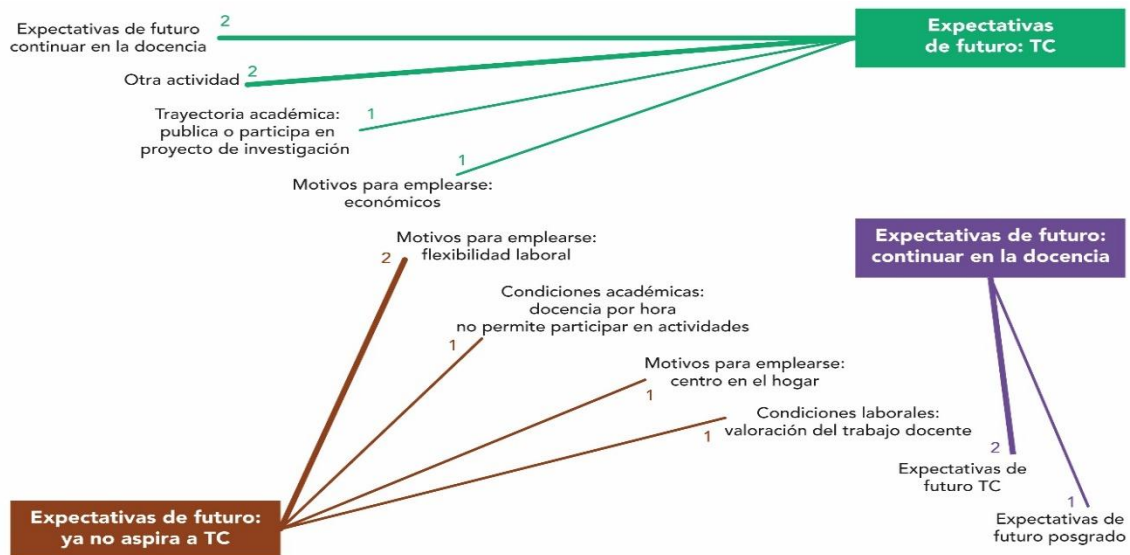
Expectativas de futuro: TC

Expectativas de futuro continuar en la docencia 2

Otra actividad 2

Trayectoria académica: publica o participa en proyecto de investigación 1

Motivos para emplearse: económicos 1

Expectativas de futuro: continuar en la docencia

Motivos para emplearse: flexibilidad laboral 2

Condiciones académicas: docencia por hora no permite participar en actividades 1

Motivos para emplearse: centro en el hogar 1

Condiciones laborales: valoración del trabajo docente 1

2 Expectativas de futuro TC

1 Expectativas de futuro posgrado

Expectativas de futuro: ya no aspira a TC